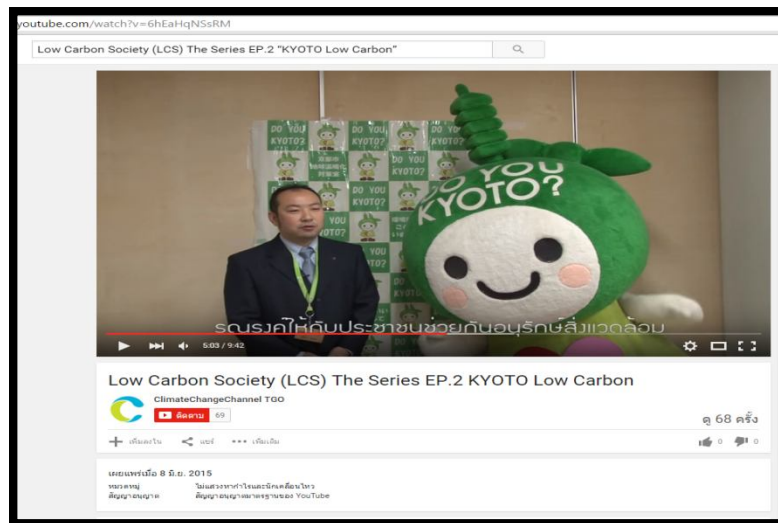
youtube.com/watch?v=6hEaHqNSsRM

Low Carbon Society (LCS) The Series EP.2 "KYOTO Low Carbon"

DO YOU KYOTO?

DO YOU KYOTO?

รณรงค์ให้กับประชาชนช่วยกันอนุรักษ์สิ่งแวดล้อม

5:03 / 9:42

Low Carbon Society (LCS) The Series EP.2 KYOTO Low Carbon

ClimateChangeChannel TGO

ติดตาม 69

ดู 68 ครั้ง

เพิ่มลงใน แชร์ ••• เพิ่มเติม

0 0

เผยแพร่เมื่อ 8 มิ.ย. 2015

หมวดหมู่ ไม่แสวงหาผลกำไรและนักเคลื่อนไหว

สัญญาอนุญาต สัญญาอนุญาตมาตรฐานของ YouTube